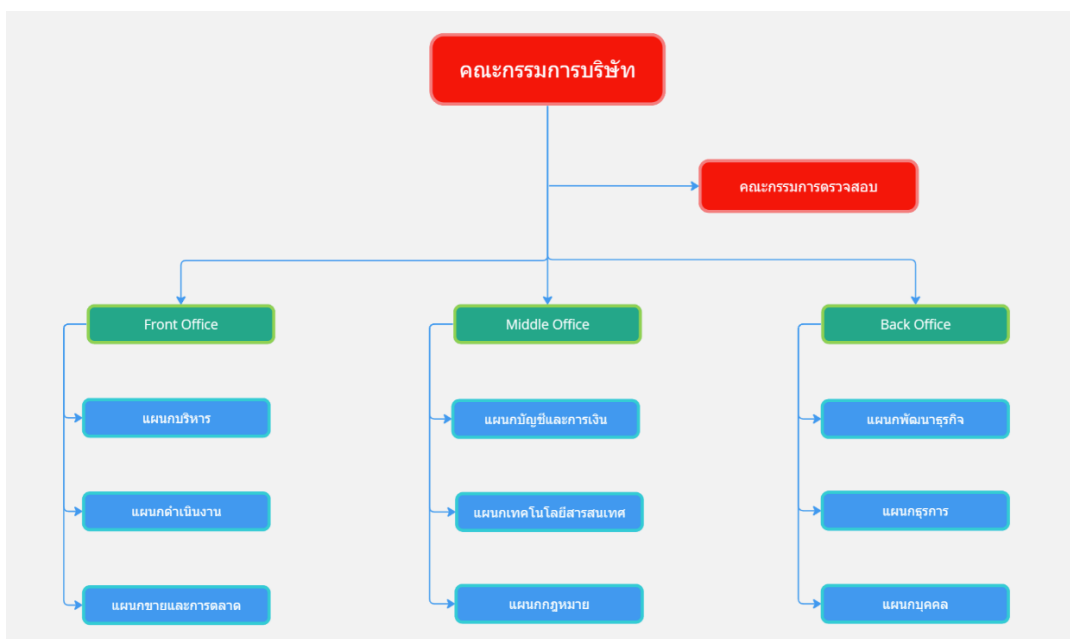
คณะกรรมการบริษัท

คณะกรรมการตรวจสอบ

Front Office

แผนกบริหาร

แผนกดำเนินงาน

แผนกขายและการตลาด

Middle Office

แผนกบัญชีและการเงิน

แผนกเทคโนโลยีสารสนเทศ

แผนกกฎหมาย

Back Office

แผนกพัฒนาธุรกิจ

แผนกธุรการ

แผนกบุคคล